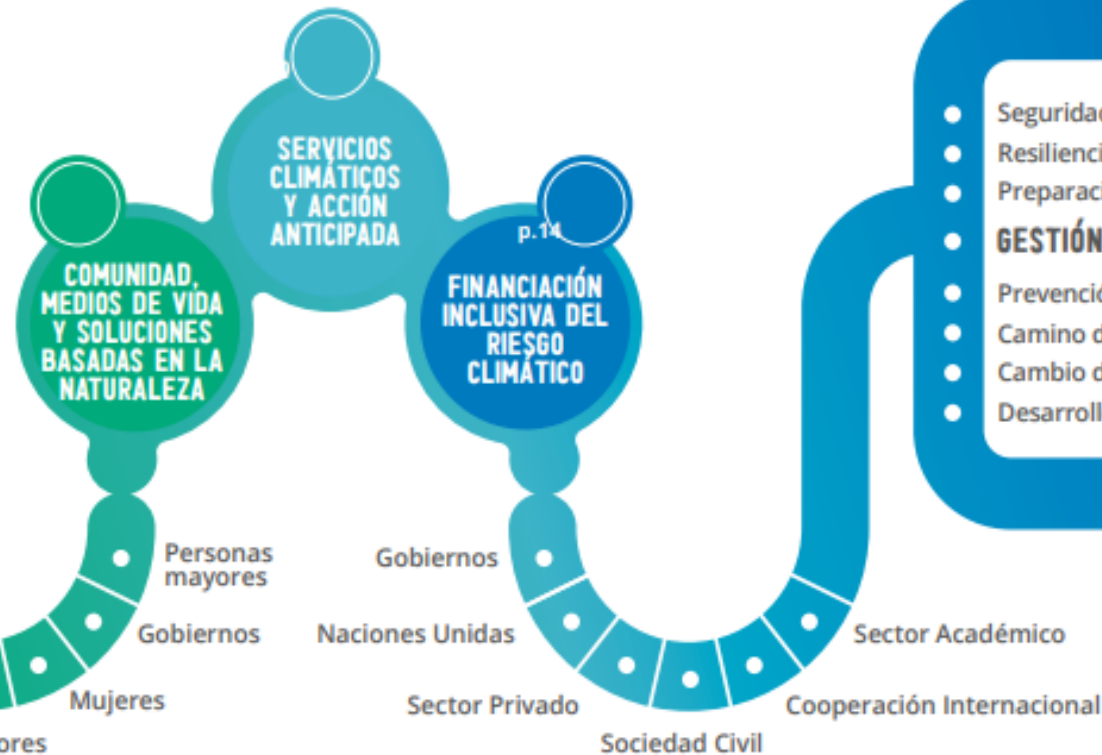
SERVICIOS CLIMÁTICOS Y ACCIÓN ANTICIPADA

COMUNIDAD, MEDIOS DE VIDA Y SOLUCIONES BASADAS EN LA NATURALEZA

p.14

FINANCIACIÓN INCLUSIVA DEL RIESGO CLIMÁTICO

Segurida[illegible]
Resilienci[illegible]
Preparaci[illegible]
GESTIÓN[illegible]
Prevenció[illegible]
Camino d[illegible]
Cambio d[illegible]
Desarroll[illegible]

Personas mayores
Gobiernos
Mujeres
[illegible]ores

Gobiernos
Naciones Unidas
Sector Privado
Sociedad Civil
Cooperación Internacional
Sector Académico